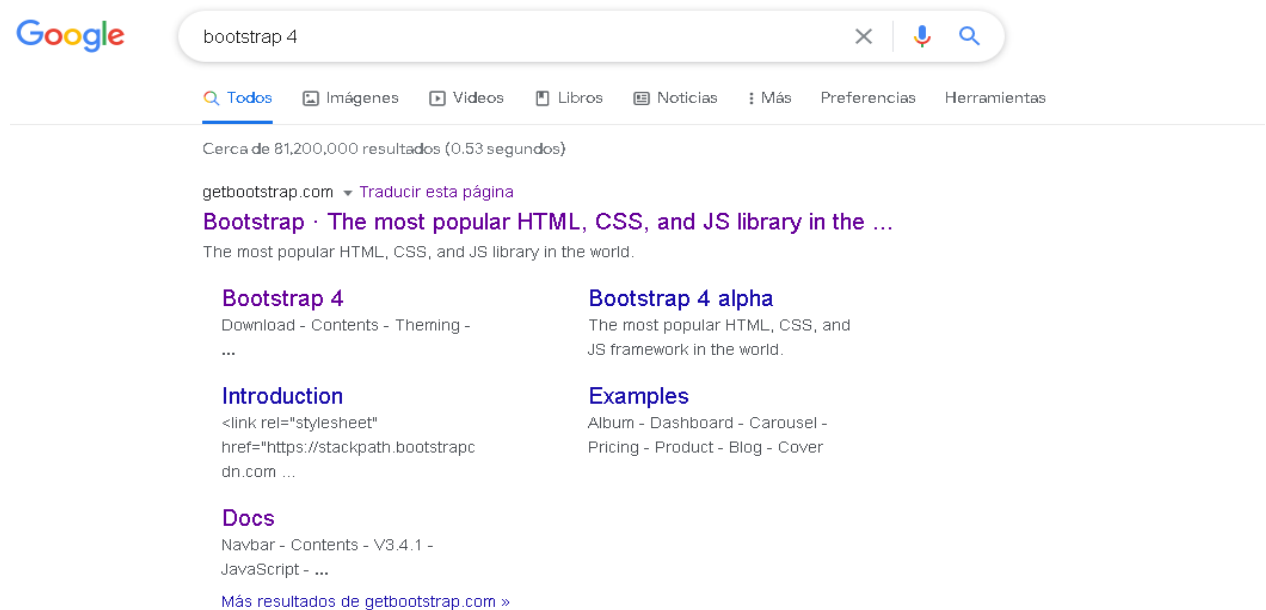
Google

bootstrap 4

Todos Imágenes Videos Libros Noticias Más Preferencias Herramientas

Cerca de 81,200,000 resultados (0.53 segundos)

getbootstrap.com ▾ Traducir esta página

Bootstrap · The most popular HTML, CSS, and JS library in the ...

The most popular HTML, CSS, and JS library in the world.

Bootstrap 4
Download - Contents - Theming - ...

Bootstrap 4 alpha
The most popular HTML, CSS, and JS framework in the world.

Introduction
<link rel="stylesheet" href="https://stackpath.bootstrapcdn.com ...

Examples
Album - Dashboard - Carousel - Pricing - Product - Blog - Cover

Docs
Navbar - Contents - V3.4.1 - JavaScript - ...

Más resultados de getbootstrap.com »